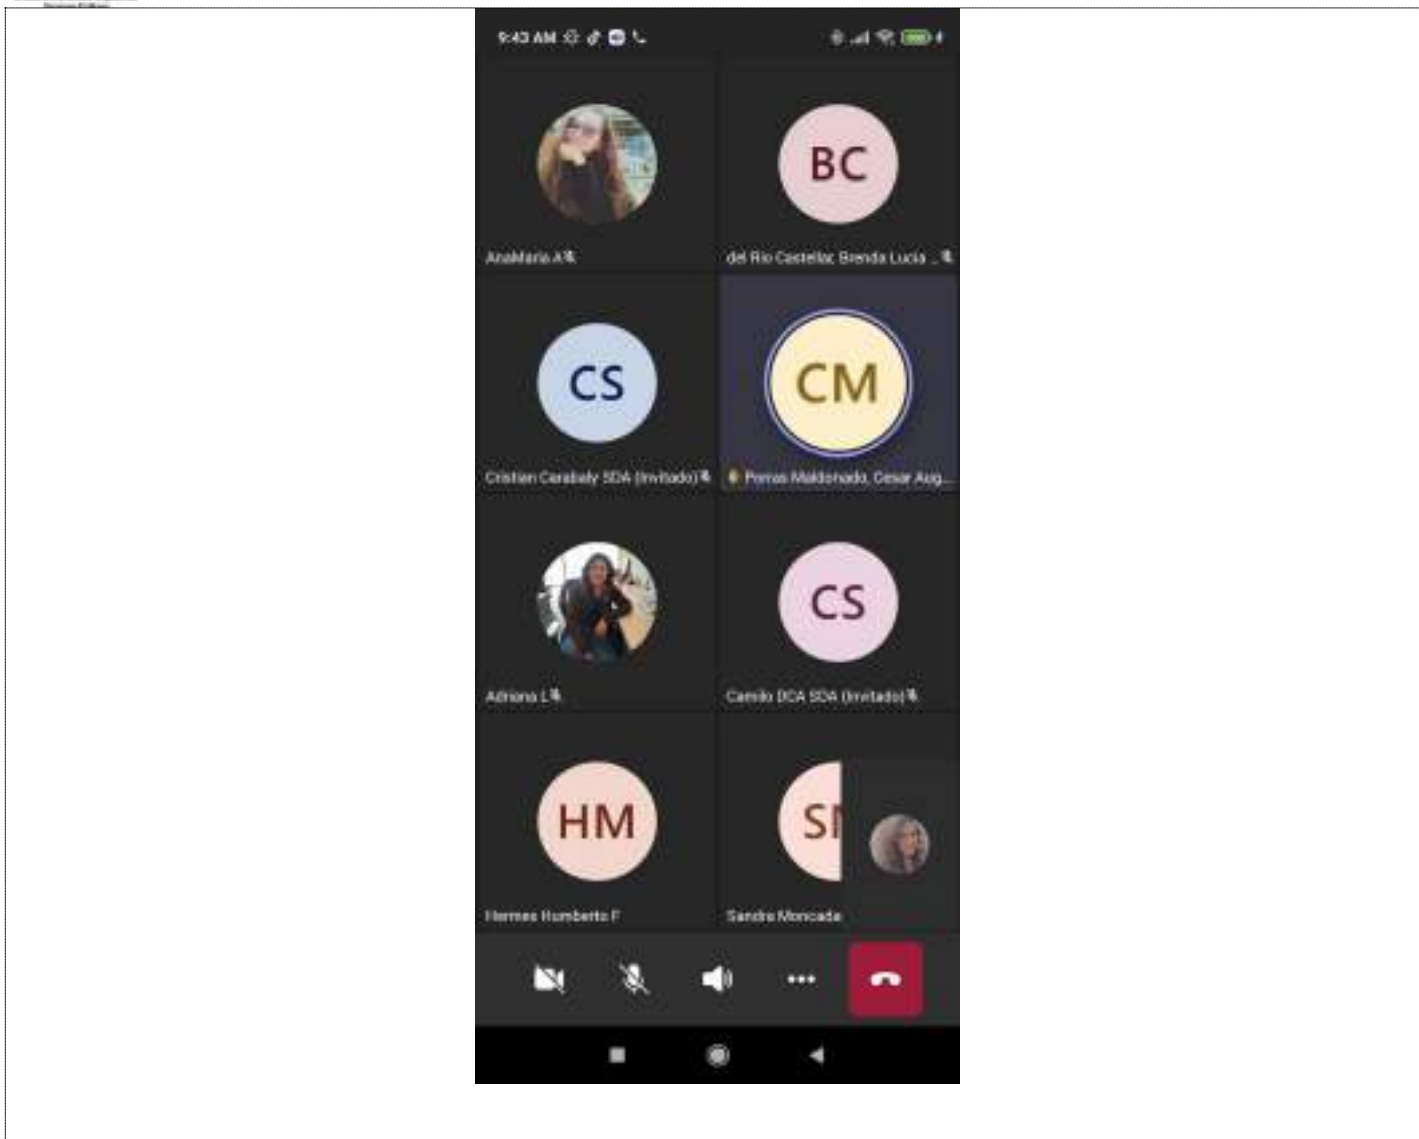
9:43 AM

BC

AnaMaria A

del Rio Castellar, Brenda Lucia ...

CS

CM

Cristian Carabaly SDA (Invitado)

Porras Maldonado, Cesar Aug...

CS

Adriana L

Camilo DCA SDA (Invitado)

HM

SI

Hermes Humberto F

Sandra Moncada